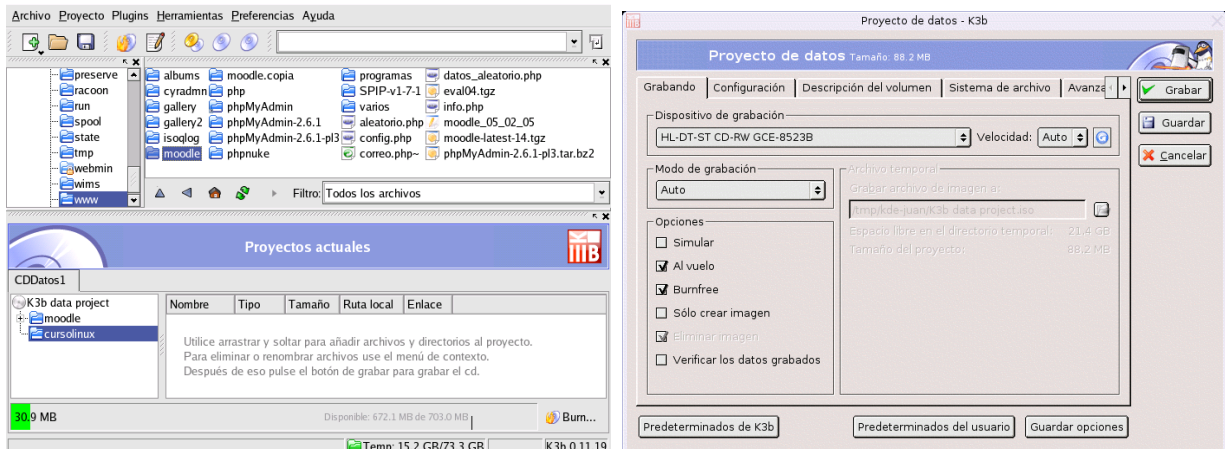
Archivo Proyecto Plugins Herramientas Preferencias Ayuda

preserve
racoon
run
spool
state
tmp
webmin
wims
www

albums
cyradmn
gallery
gallery2
isoqlog
moodle
moodle.copia
php
phpMyAdmin
phpMyAdmin-2.6.1
phpMyAdmin-2.6.1-pl3
phpnuke
programas
SPIP-v1-7-1
varios
aleatorio.php
config.php
correo.php~
datos_aleatorio.php
eval04.tgz
info.php
moodle_05_02_05
moodle-latest-14.tgz
phpMyAdmin-2.6.1-pl3.tar.bz2

Filtro: Todos los archivos

Proyectos actuales

CDDatos1

K3b data project
moodle
cursolinux

| Nombre | Tipo | Tamaño | Ruta local | Enlace |
|---|---|---|---|---|

Utilice arrastrar y soltar para añadir archivos y directorios al proyecto.
Para eliminar o renombrar archivos use el menú de contexto.
Después de eso pulse el botón de grabar para grabar el cd.

30.9 MB
Disponible: 672.1 MB de 703.0 MB
Burn...

Temp: 15.2 GB/73.3 GB
K3b 0.11.19

Proyecto de datos - K3b

Proyecto de datos Tamaño: 88.2 MB

Grabando | Configuración | Descripción del volumen | Sistema de archivo | Avanza

Grabar
Guardar
Cancelar

Dispositivo de grabación
HL-DT-ST CD-RW GCE-8523B
Velocidad: Auto

Modo de grabación
Auto

Archivo temporal
Grabar archivo de imagen a:
/tmp/kde-juan/K3b data project.iso
Espacio libre en el directorio temporal: 21.4 GB
Tamaño del proyecto: 88.2 MB

Opciones
Simular
Al vuelo
Burnfree
Sólo crear imagen
Eliminar imagen
Verificar los datos grabados

Predeterminados de K3b
Predeterminados del usuario
Guardar opciones